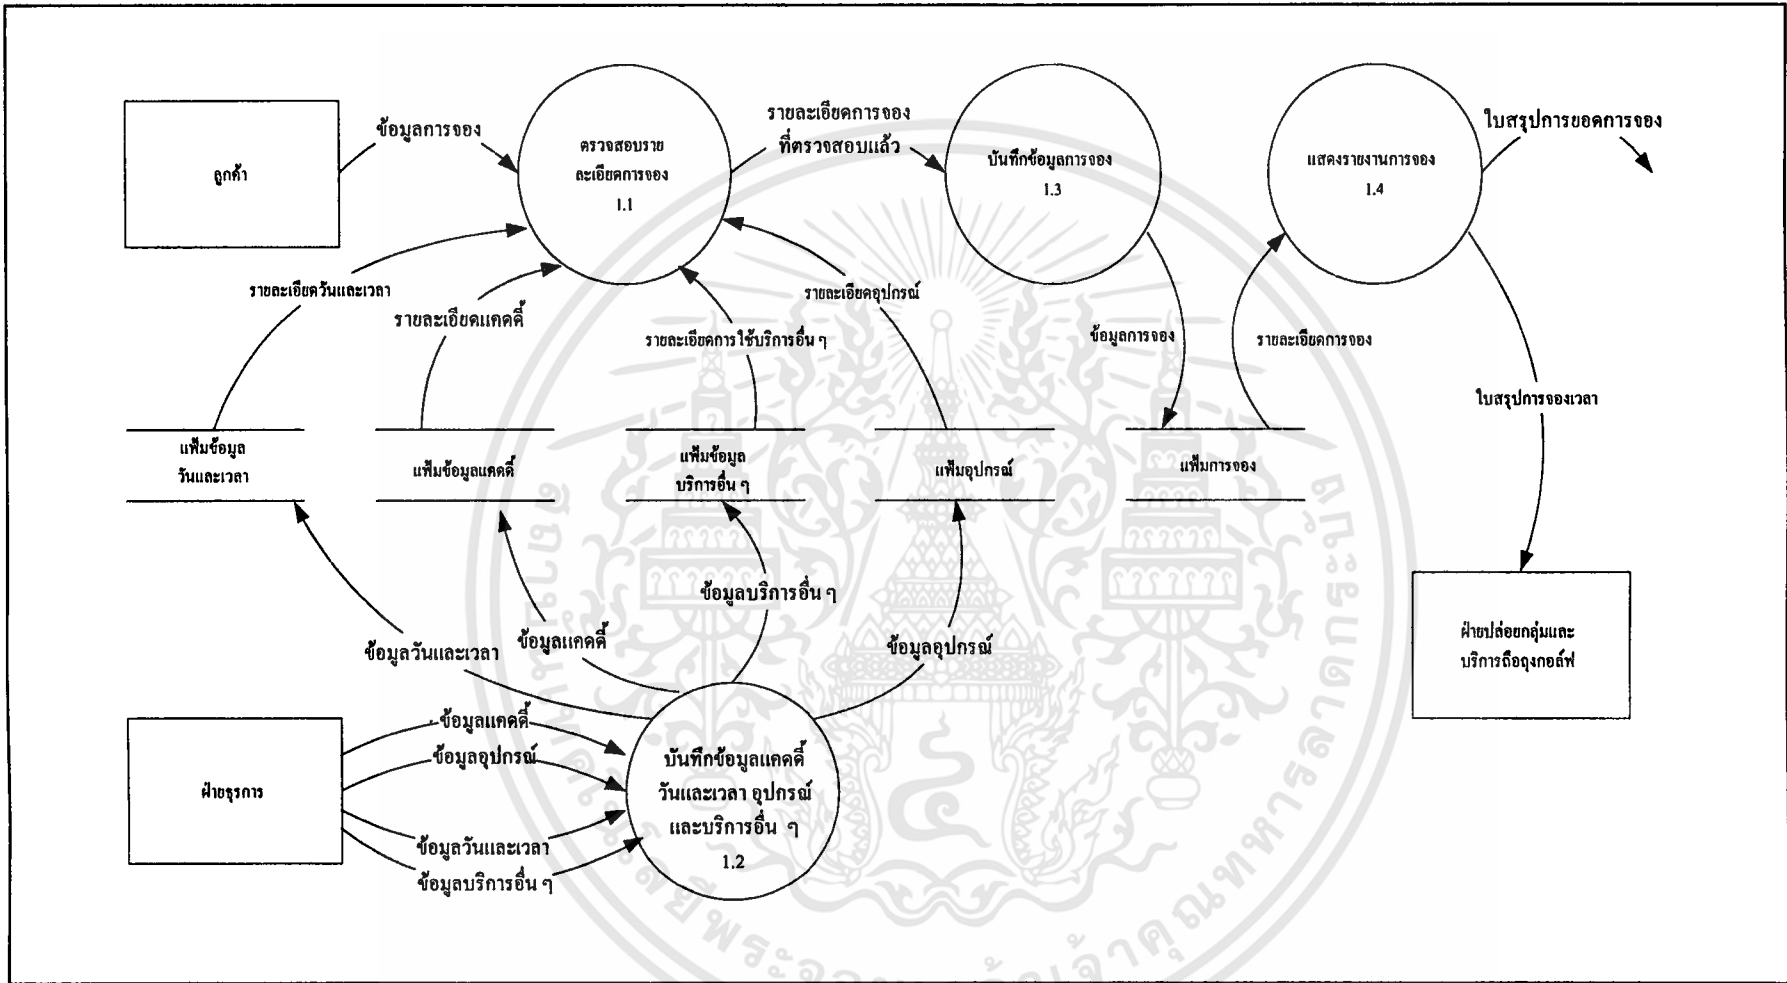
ลูกค้า

ข้อมูลการจอง

ตรวจสอบรายละเอียดการจอง
1.1

รายละเอียดการจอง
ที่ตรวจสอบแล้ว

บันทึกข้อมูลการจอง
1.3

แสดงรายงานการจอง
1.4

ใบสรุปการยอดการจอง

รายละเอียดวันและเวลา

รายละเอียดแคดดี้

รายละเอียดการใช้บริการอื่น ๆ

รายละเอียดอุปกรณ์

ข้อมูลการจอง

รายละเอียดการจอง

ใบสรุปการจองเวลา

แฟ้มข้อมูลวันและเวลา

แฟ้มข้อมูลแคดดี้

แฟ้มข้อมูลบริการอื่น ๆ

แฟ้มอุปกรณ์

แฟ้มการจอง

ข้อมูลบริการอื่น ๆ

ข้อมูลแคดดี้

ข้อมูลวันและเวลา

ข้อมูลอุปกรณ์

ฝ่ายปล่อยกลุ่มและบริการถือถุงกอล์ฟ

ฝ่ายธุรการ

ข้อมูลแคดดี้

ข้อมูลอุปกรณ์

ข้อมูลวันและเวลา

ข้อมูลบริการอื่น ๆ

บันทึกข้อมูลแคดดี้ วันและเวลา อุปกรณ์ และบริการอื่น ๆ
1.2

สถาบันเทคโนโลยีพระจอมเกล้าเจ้าคุณทหารลาดกระบัง